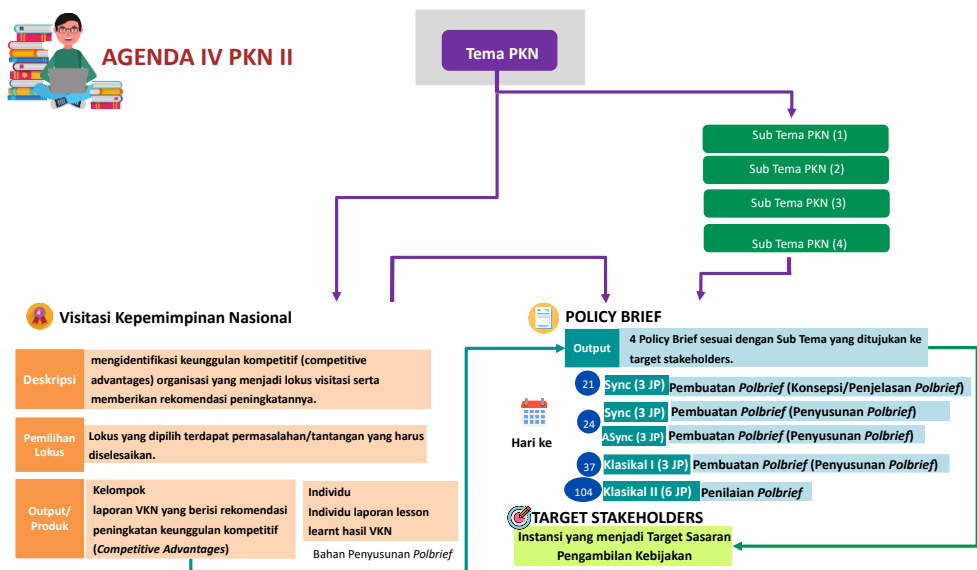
AGENDA IV PKN II

Tema PKN

Sub Tema PKN (1)

Sub Tema PKN (2)

Sub Tema PKN (3)

Sub Tema PKN (4)

Visitasi Kepemimpinan Nasional

| Deskripsi | mengidentifikasi keunggulan kompetitif (competitive advantages) organisasi yang menjadi lokus visitasi serta memberikan rekomendasi peningkatannya. |
|---|---|
| Pemilihan Lokus | Lokus yang dipilih terdapat permasalahan/tantangan yang harus diselesaikan. |
| Output/ Produk | Kelompok laporan VKN yang berisi rekomendasi peningkatan keunggulan kompetitif (*Competitive Advantages*) |

Individu
Individu laporan lesson learnt hasil VKN

Bahan Penyusunan *Polbrief*

POLICY BRIEF

Output | 4 Policy Brief sesuai dengan Sub Tema yang ditujukan ke target stakeholders.

Hari ke

21 Sync (3 JP) Pembuatan *Polbrief* (Konsepsi/Penjelasan *Polbrief*)

24 Sync (3 JP) Pembuatan *Polbrief* (Penyusunan *Polbrief*)
ASync (3 JP) Pembuatan *Polbrief* (Penyusunan *Polbrief*)

37 Klasikal I (3 JP) Pembuatan *Polbrief* (Penyusunan *Polbrief*)

104 Klasikal II (6 JP) Penilaian *Polbrief*

TARGET STAKEHOLDERS

Instansi yang menjadi Target Sasaran Pengambilan Kebijakan